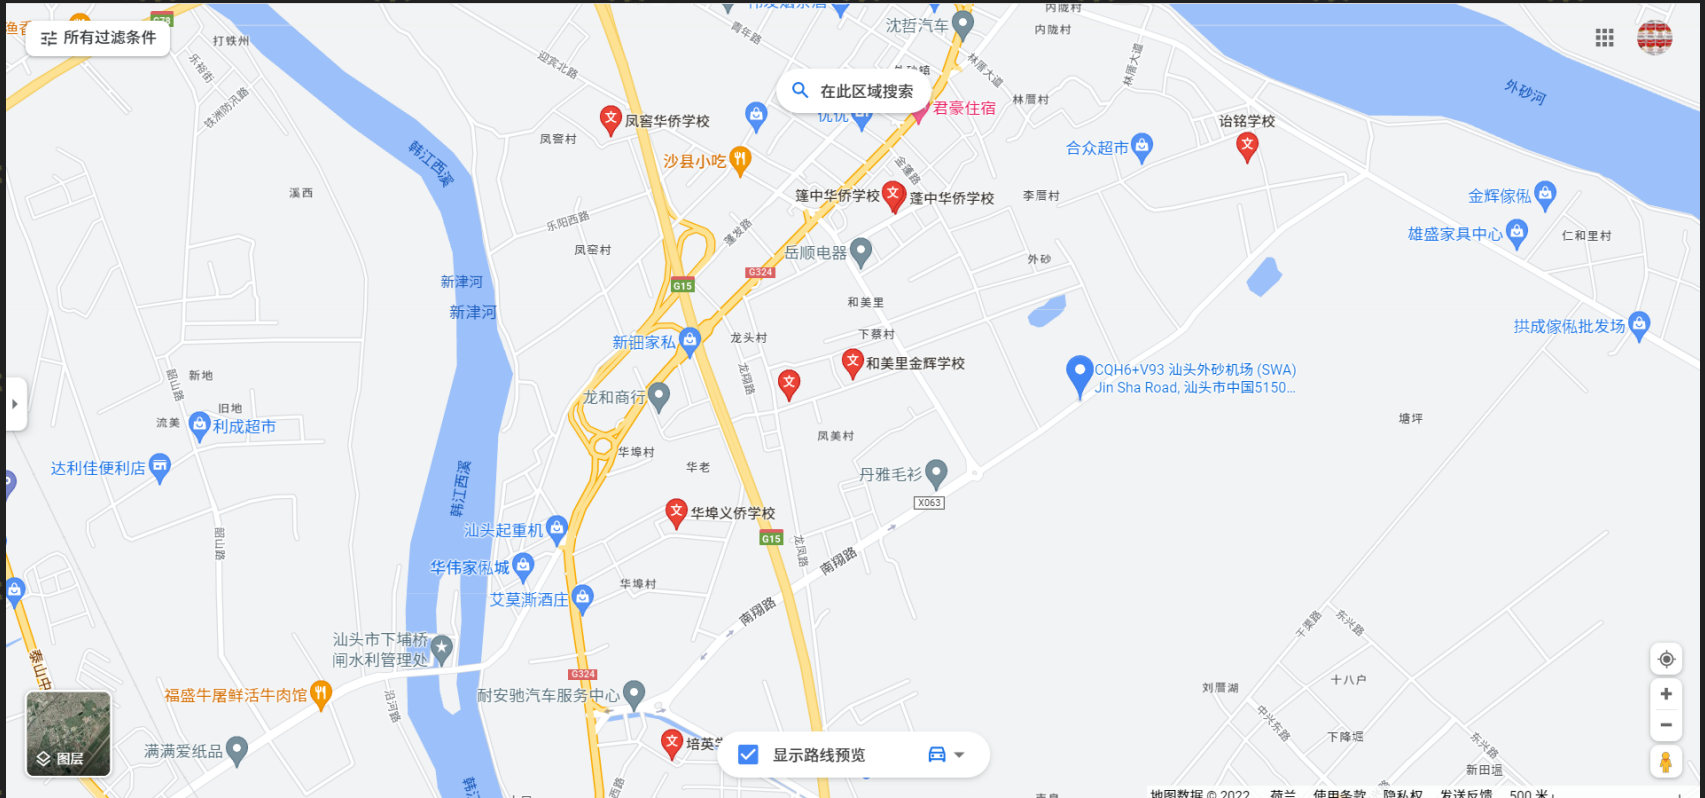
所有过滤条件
打铁州
迎宾北路
青年路
沈哲汽车
内陇村
内陇村
在此区域搜索
君豪住宿
林厝村
外砂河
凤窖华侨学校
凤窖村
沙县小吃
合众超市
诒铭学校
韩江西溪
溪西
乐阳西路
莲中华侨学校
莲中华侨学校
李厝村
金辉傢俬
雄盛家具中心
仁和里村
凤窖村
岳顺电器
G324
外砂
新津河
新津河
G15
和美里
下蔡村
拱成傢俬批发场
新田家私
龙头村
和美里金辉学校
CQH6+V93 汕头外砂机场 (SWA)
Jin Sha Road, 汕头市中国5150...
新地
龙和商行
旧地
流美
利成超市
塘坪
凤美村
达利佳便利店
华埠村
华老
丹雅毛衫
X063
韩江西溪
华埠义侨学校
G15
南翔路
汕头起重机
华伟家俬城
华埠村
艾莫澌酒庄
南翔路
汕头市下埔桥闸水利管理处
G324
十八户
刘厝湖
福盛牛屠鲜活牛肉馆
耐安驰汽车服务中心
下隆堤
图层
满满爱纸品
培英
显示路线预览
新田堤
地图数据 © 2022
使用条款
隐私权
发送反馈
500 米